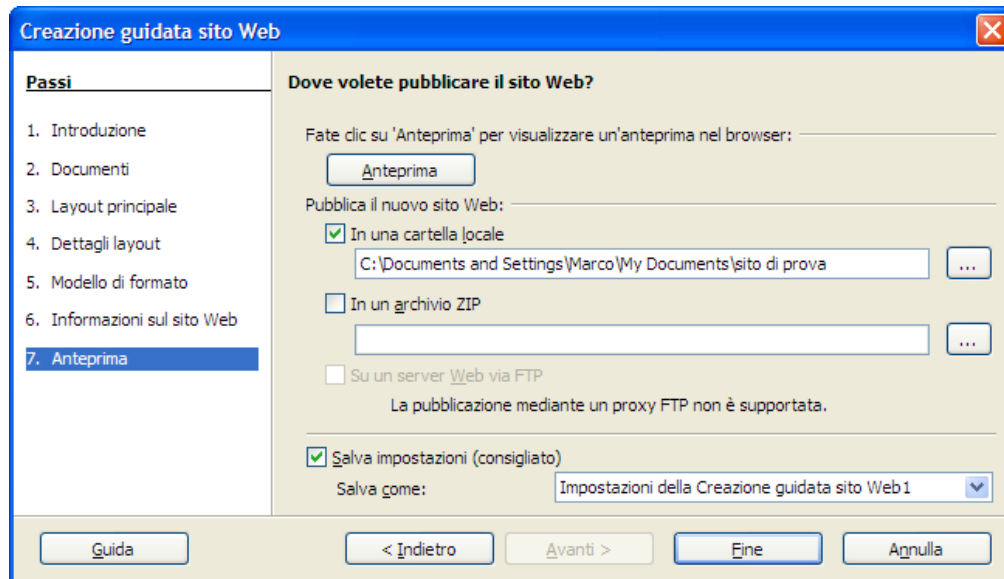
Creazione guidata sito Web

Passi

1. Introduzione
2. Documenti
3. Layout principale
4. Dettagli layout
5. Modello di formato
6. Informazioni sul sito Web
7. Anteprima

Dove volete pubblicare il sito Web?

Fate clic su 'Anteprima' per visualizzare un'anteprima nel browser:

Anteprima

Pubblica il nuovo sito Web:

In una cartella locale

C:\Documents and Settings\Marco\My Documents\sito di prova

...

In un archivio ZIP

...

Su un server Web via FTP

La pubblicazione mediante un proxy FTP non è supportata.

Salva impostazioni (consigliato)

Salva come:

Impostazioni della Creazione guidata sito Web1

Guida

< Indietro

Avanti >

Fine

Annulla